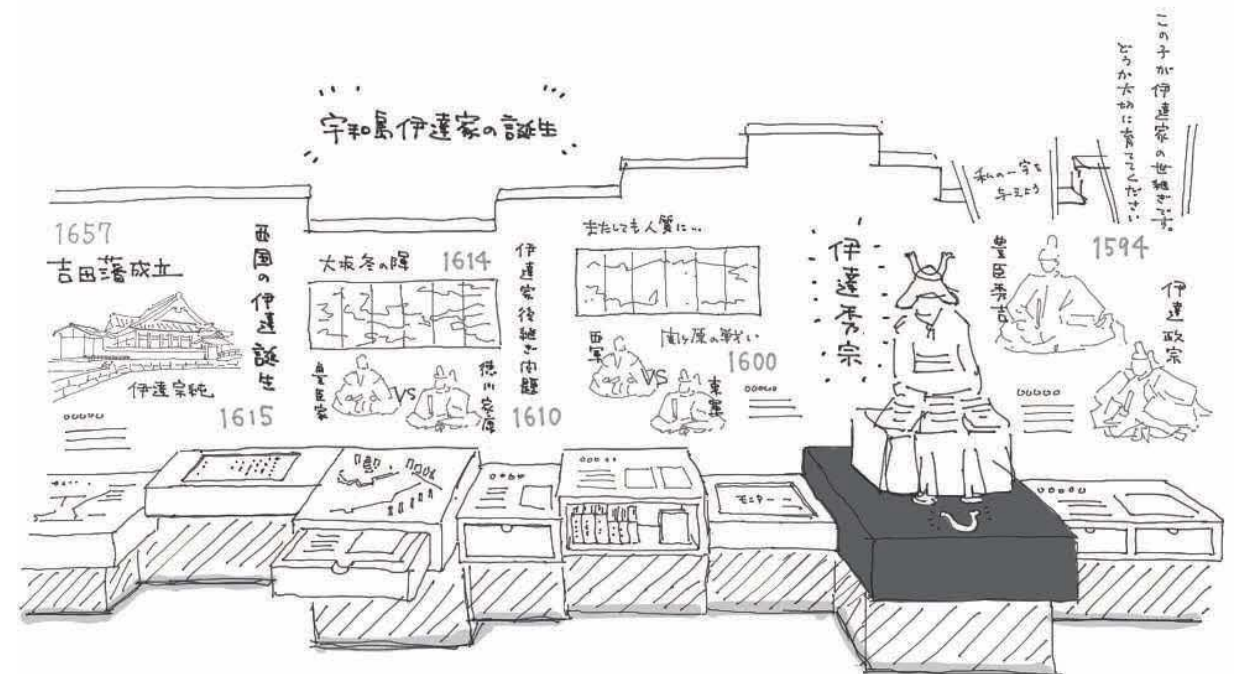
宇和島伊達家の誕生

この子が伊達家の世継ぎです。どうか大切に育ててください

私の一字を与えよう

1594

豊臣秀吉

伊達政宗

伊達秀宗

またしても人質に…

関ヶ原の戦い

西軍

VS

東軍

1600

伊達家後継ぎ問題

1610

大坂冬の陣

1614

豊臣家

VS

徳川家康

西国の伊達誕生

1615

1657

吉田藩成立

伊達宗純

モニター